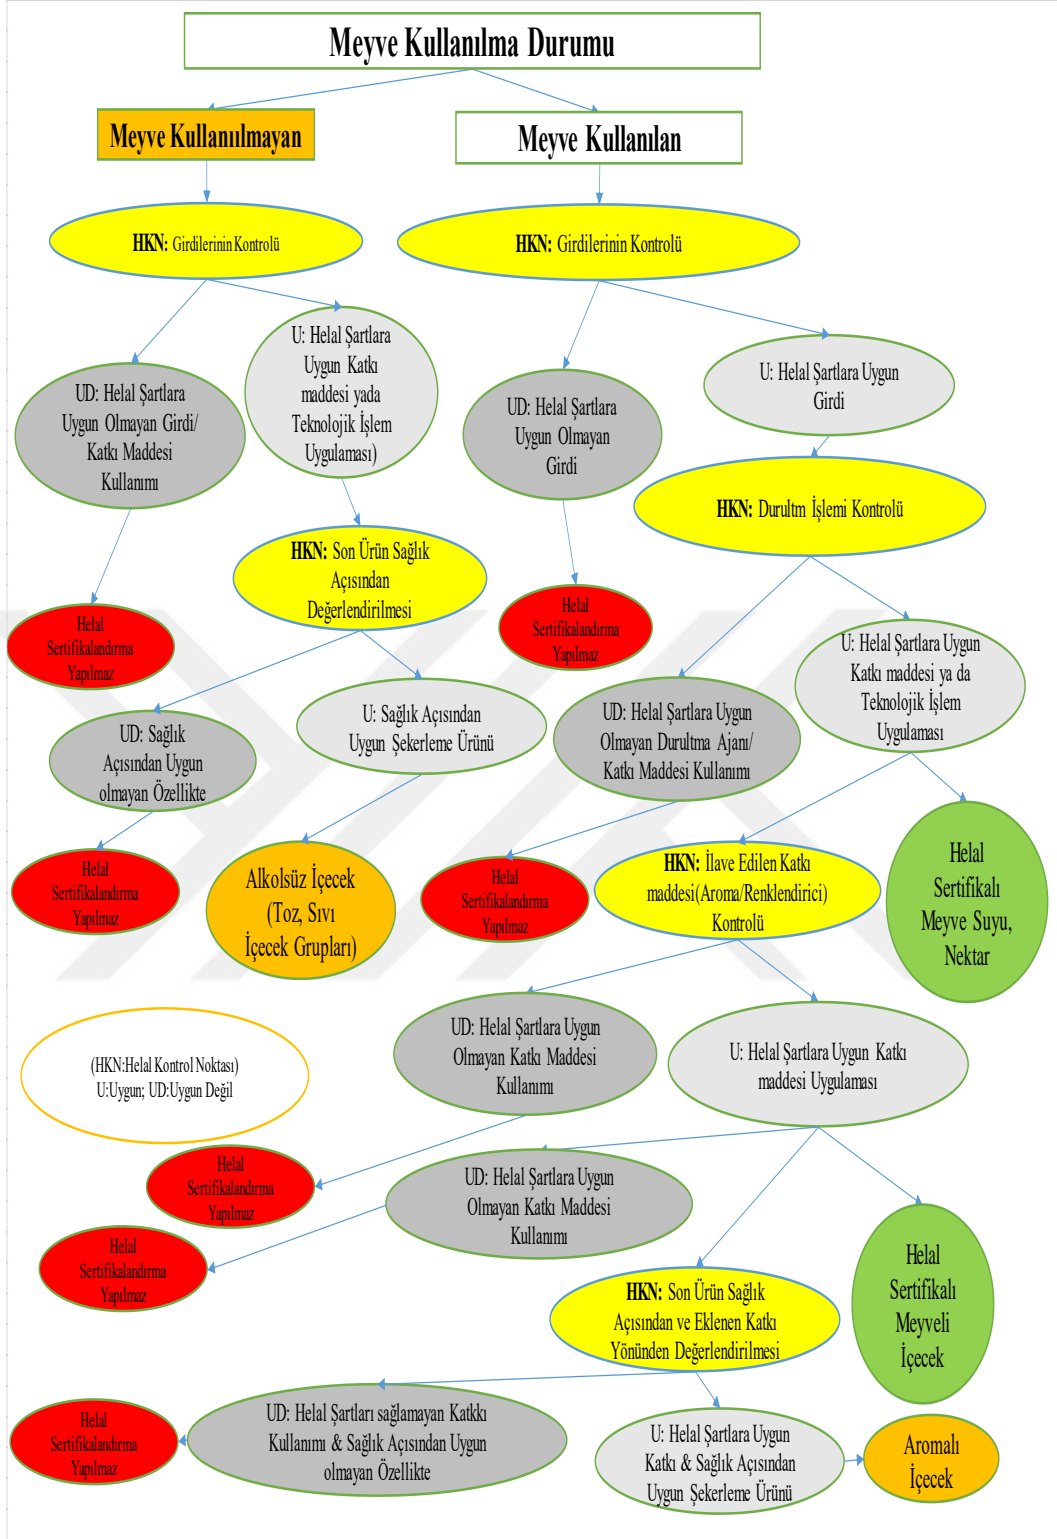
Meyve Kullanılma Durumu

Meyve Kullanılmayan

Meyve Kullanılan

HKN: Girdilerinin Kontrolü

HKN: Girdilerinin Kontrolü

UD: Helal Şartlara Uygun Olmayan Girdi/ Katkı Maddesi Kullanımı

U: Helal Şartlara Uygun Katkı maddesi yada Teknolojik İşlem Uygulaması)

UD: Helal Şartlara Uygun Olmayan Girdi

U: Helal Şartlara Uygun Girdi

HKN: Durultm İşlemi Kontrolü

Helal Sertifikalandırma Yapılmaz

HKN: Son Ürün Sağlık Açısından Değerlendirilmesi

Helal Sertifikalandırma Yapılmaz

U: Helal Şartlara Uygun Katkı maddesi ya da Teknolojik İşlem Uygulaması

UD: Sağlık Açısından Uygun olmayan Özellikte

U: Sağlık Açısından Uygun Şekerleme Ürünü

UD: Helal Şartlara Uygun Olmayan Durultma Ajanı/ Katkı Maddesi Kullanımı

Helal Sertifikalı Meyve Suyu, Nektar

Helal Sertifikalandırma Yapılmaz

Alkolsüz İçecek (Toz, Sıvı İçecek Grupları)

Helal Sertifikalandırma Yapılmaz

HKN: İlave Edilen Katkı maddesi(Aroma/Renklendirici) Kontrolü

UD: Helal Şartlara Uygun Olmayan Katkı Maddesi Kullanımı

U: Helal Şartlara Uygun Katkı maddesi Uygulaması

(HKN:Helal Kontrol Noktası) U:Uygun; UD:Uygun Değil

Helal Sertifikalandırma Yapılmaz

UD: Helal Şartlara Uygun Olmayan Katkı Maddesi Kullanımı

Helal Sertifikalandırma Yapılmaz

Helal Sertifikalı Meyveli İçecek

HKN: Son Ürün Sağlık Açısından ve Eklenen Katkı Yönünden Değerlendirilmesi

Helal Sertifikalandırma Yapılmaz

UD: Helal Şartları sağlamayan Katkkı Kullanımı & Sağlık Açısından Uygun olmayan Özellikte

U: Helal Şartlara Uygun Katkı & Sağlık Açısından Uygun Şekerleme Ürünü

Aromalı İçecek